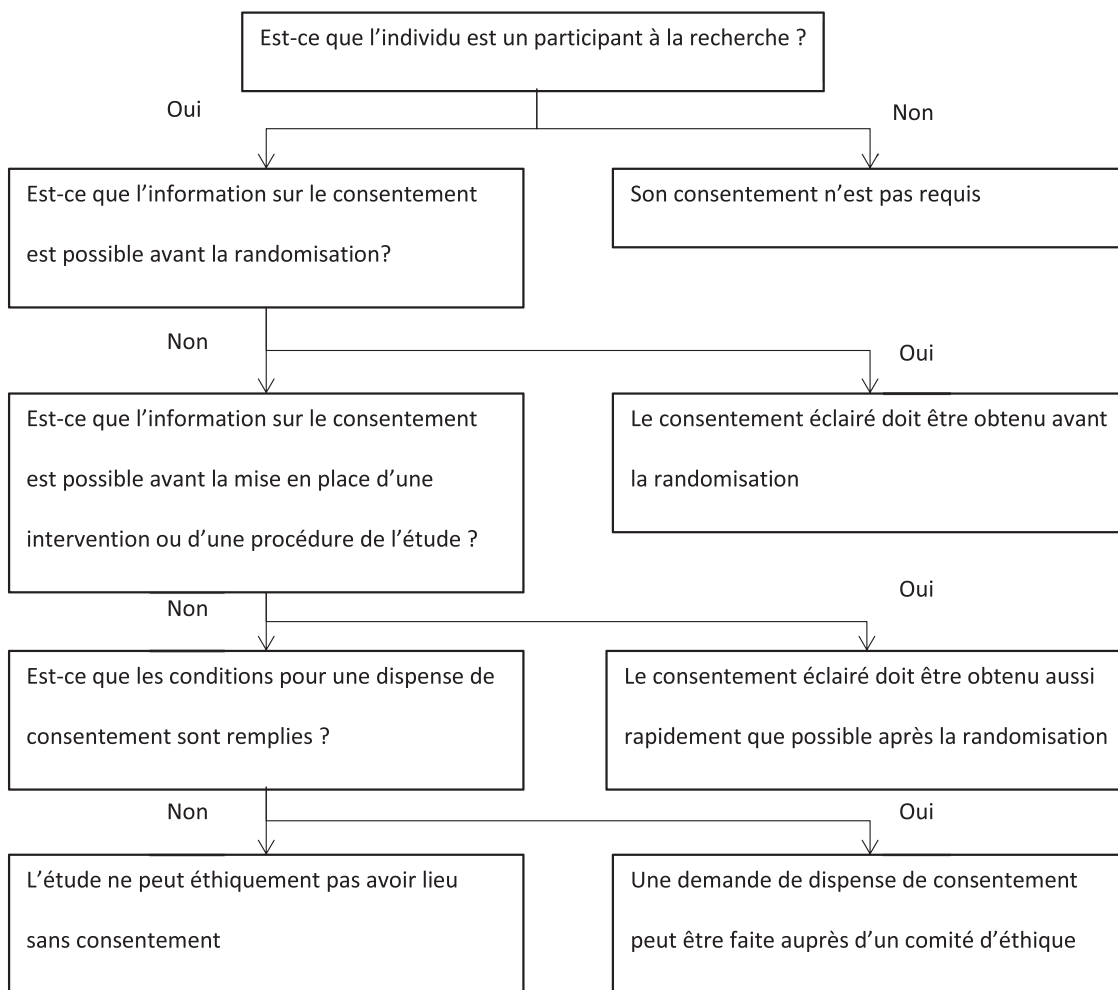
Est-ce que l’individu est un participant à la recherche ?

Oui

Non

Est-ce que l’information sur le consentement est possible avant la randomisation?

Son consentement n’est pas requis

Non

Oui

Est-ce que l’information sur le consentement est possible avant la mise en place d’une intervention ou d’une procédure de l’étude ?

Le consentement éclairé doit être obtenu avant la randomisation

Non

Oui

Est-ce que les conditions pour une dispense de consentement sont remplies ?

Le consentement éclairé doit être obtenu aussi rapidement que possible après la randomisation

Non

Oui

L’étude ne peut éthiquement pas avoir lieu sans consentement

Une demande de dispense de consentement peut être faite auprès d’un comité d’éthique